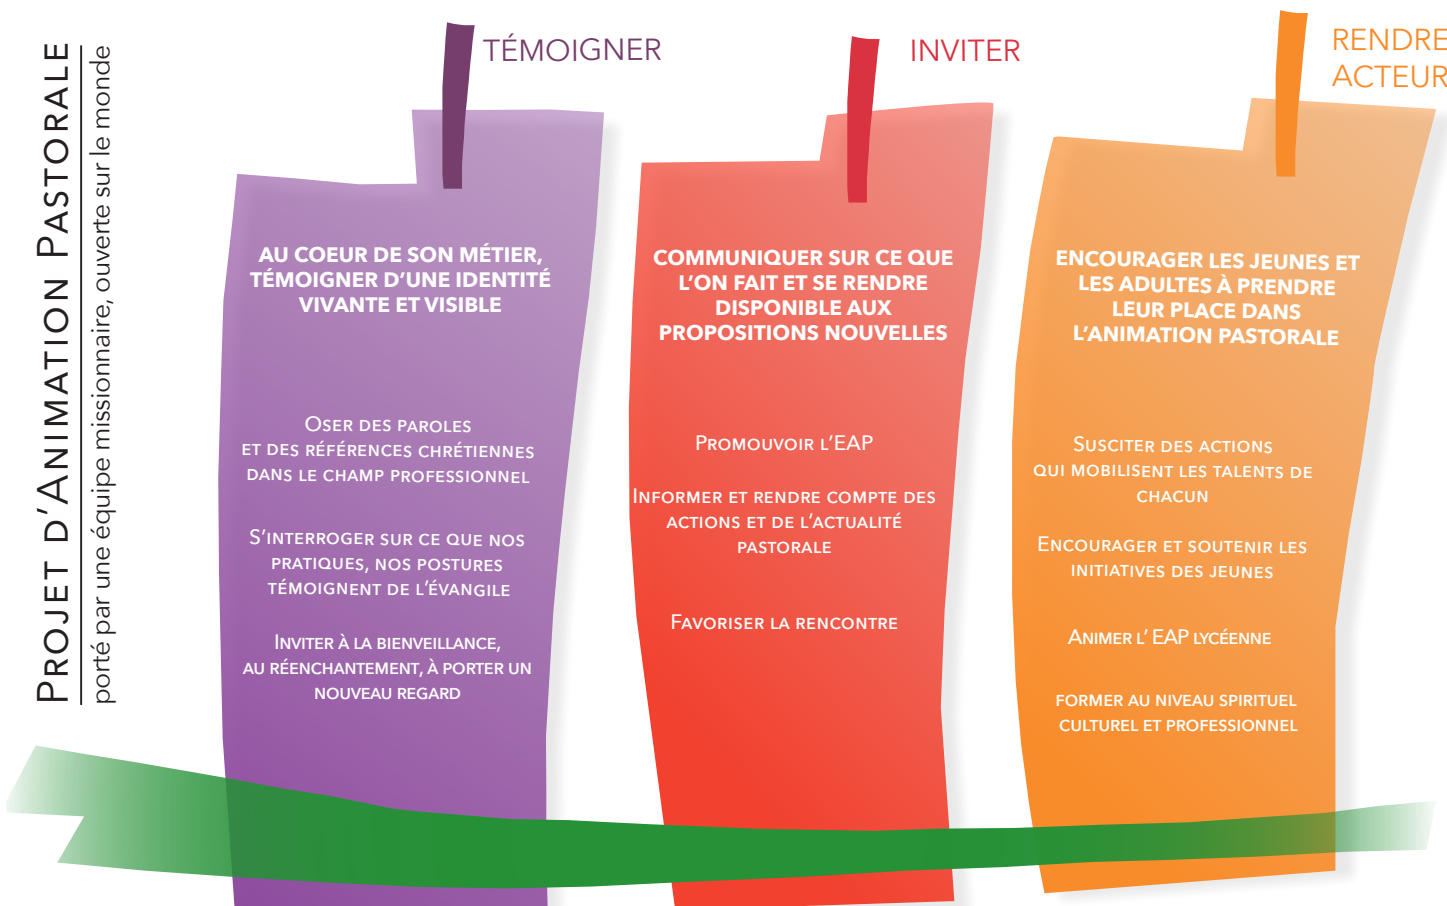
Projet d'Animation Pastorale
porté par une équipe missionnaire, ouverte sur le monde

TÉMOIGNER

AU COEUR DE SON MÉTIER, TÉMOIGNER D'UNE IDENTITÉ VIVANTE ET VISIBLE

Oser des paroles et des références chrétiennes dans le champ professionnel

S'interroger sur ce que nos pratiques, nos postures témoignent de l'Évangile

Inviter à la bienveillance, au réenchantement, à porter un nouveau regard

INVITER

COMMUNIQUER SUR CE QUE L'ON FAIT ET SE RENDRE DISPONIBLE AUX PROPOSITIONS NOUVELLES

Promouvoir l'EAP

Informer et rendre compte des actions et de l'actualité pastorale

Favoriser la rencontre

RENDRE ACTEUR

ENCOURAGER LES JEUNES ET LES ADULTES À PRENDRE LEUR PLACE DANS L'ANIMATION PASTORALE

Susciter des actions qui mobilisent les talents de chacun

Encourager et soutenir les initiatives des jeunes

Animer l' EAP lycéenne

FORMER AU NIVEAU SPIRITUEL CULTUREL ET PROFESSIONNEL